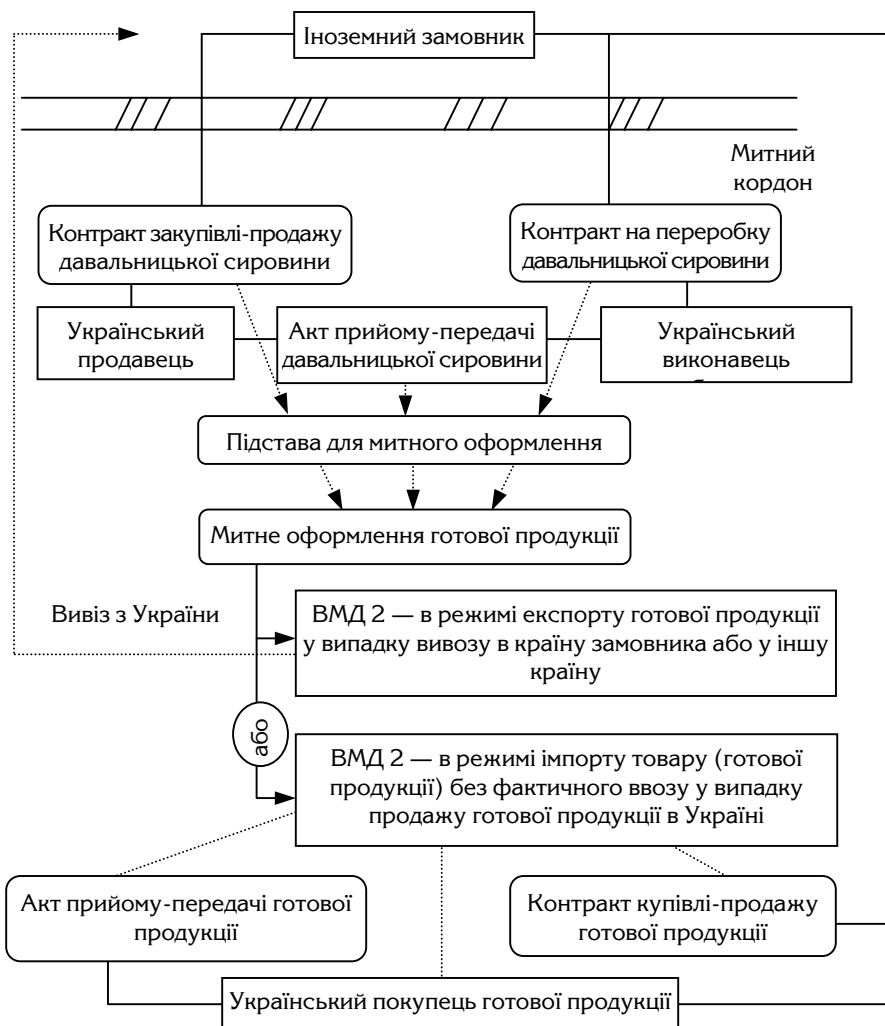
Іноземний замовник

Митний кордон

Контракт закупівлі-продажу давальницької сировини

Контракт на переробку давальницької сировини

Український продавець

Акт прийому-передачі давальницької сировини

Український виконавець

Підстава для митного оформлення

Митне оформлення готової продукції

Вивіз з України

ВМД 2 — в режимі експорту готової продукції у випадку вивозу в країну замовника або у іншу країну

або

ВМД 2 — в режимі імпорту товару (готової продукції) без фактичного ввозу у випадку продажу готової продукції в Україні

Акт прийому-передачі готової продукції

Контракт купівлі-продажу готової продукції

Український покупець готової продукції